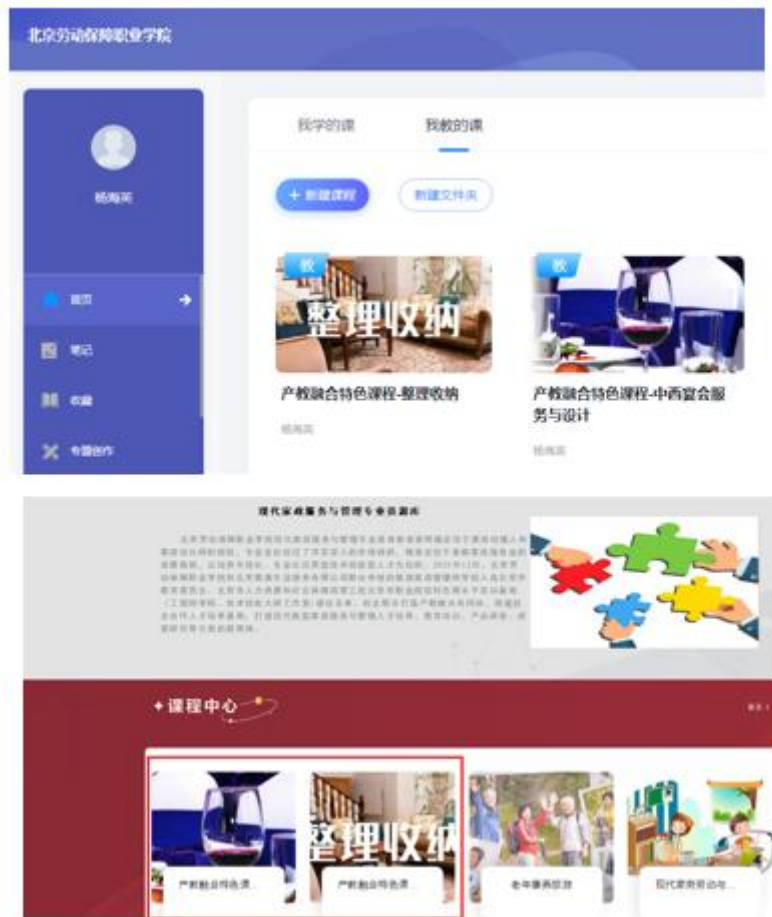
北京劳动保障职业学院

杨海英

首页

笔记

收藏

专题创作

我学的课

我教的课

+ 新建课程

新建文件夹

教

整理收纳

产教融合特色课程-整理收纳

杨海英

教

产教融合特色课程-中西宴会服务与设计

杨海英

现代家政服务与管理专业资源库

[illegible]

✦课程中心

整理收纳

产教融合特色课...

产教融合特色课...

老年康养旅游

现代家务劳动与...